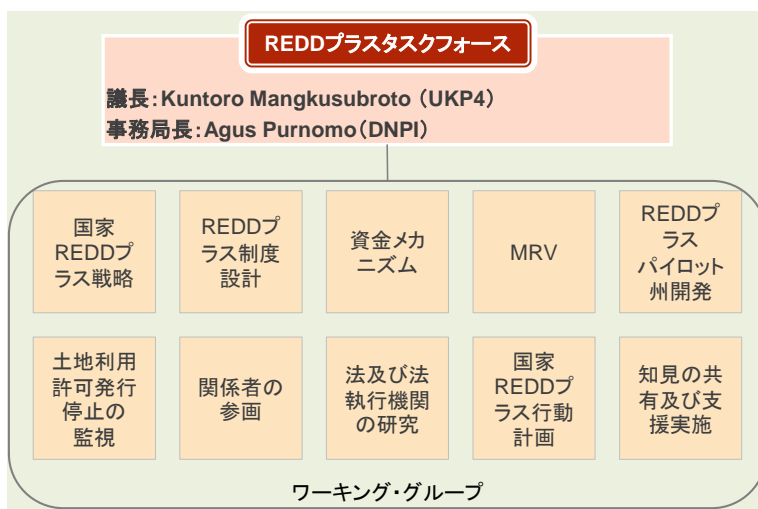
REDDプラスタスクフォース

議長：Kuntoro Mangkusubroto（UKP4）
事務局長：Agus Purnomo（DNPI）

国家REDDプラス戦略

REDDプラス制度設計

資金メカニズム

MRV

REDDプラスパイロット州開発

土地利用許可発行停止の監視

関係者の参画

法及び法執行機関の研究

国家REDDプラス行動計画

知見の共有及び支援実施

ワーキング・グループ